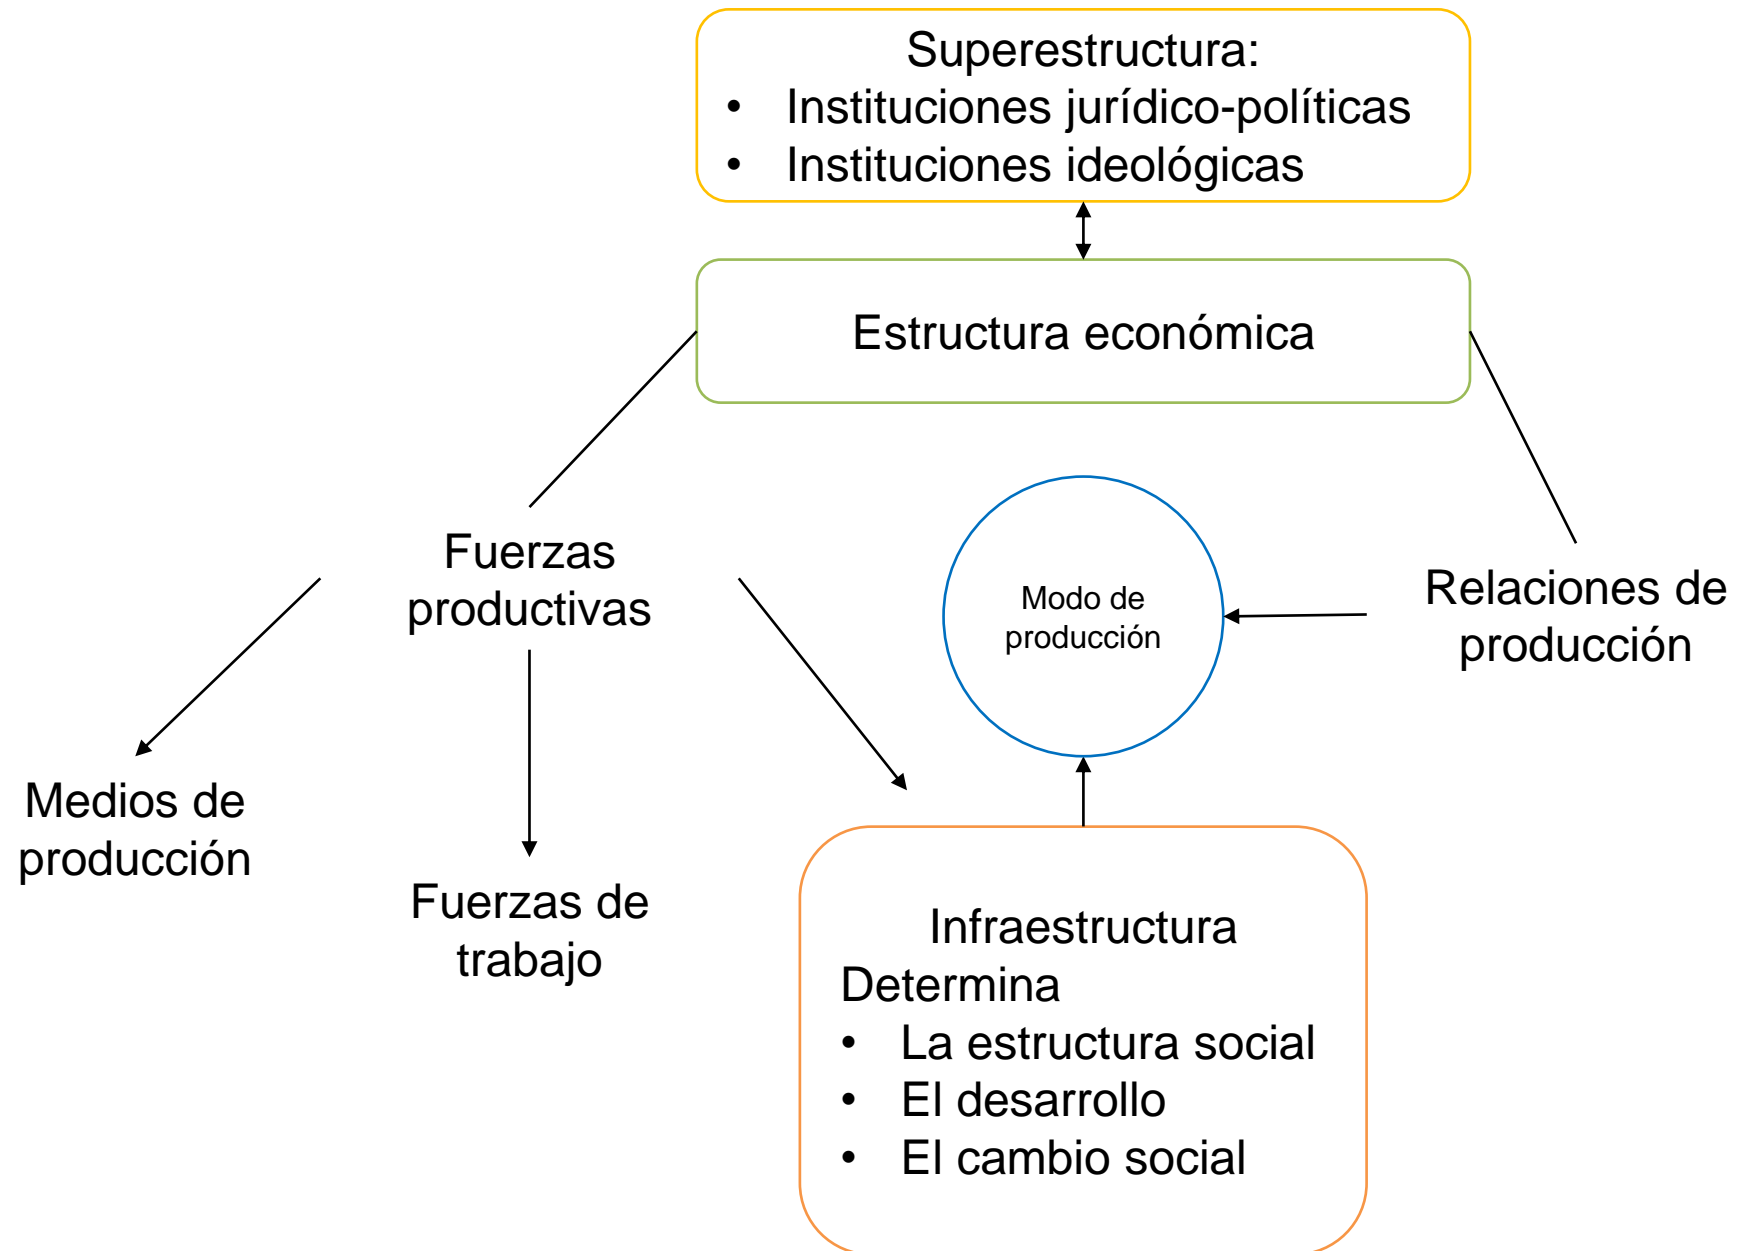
Superestructura:
• Instituciones jurídico-políticas
• Instituciones ideológicas

Estructura económica

Fuerzas productivas

Modo de producción

Relaciones de producción

Medios de producción

Fuerzas de trabajo

Infraestructura
Determina
• La estructura social
• El desarrollo
• El cambio social